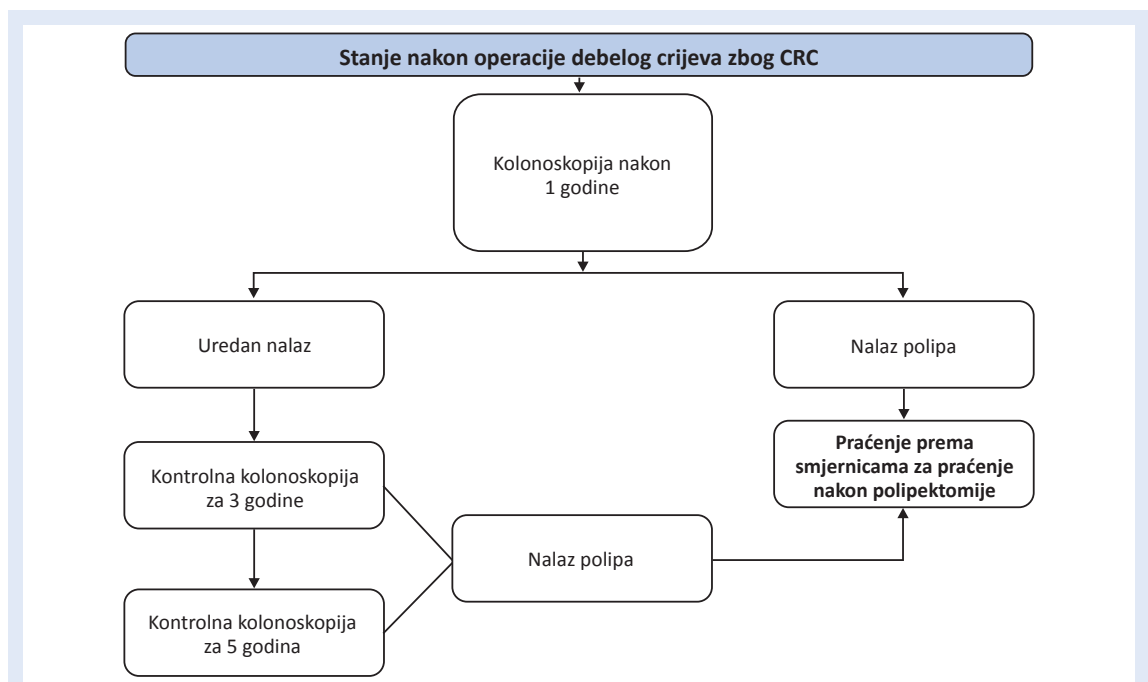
Stanje nakon operacije debelog crijeva zbog CRC

Kolonoskopija nakon 1 godine

Uredan nalaz

Nalaz polipa

Praćenje prema smjernicama za praćenje nakon polipektomije

Kontrolna kolonoskopija za 3 godine

Nalaz polipa

Kontrolna kolonoskopija za 5 godina